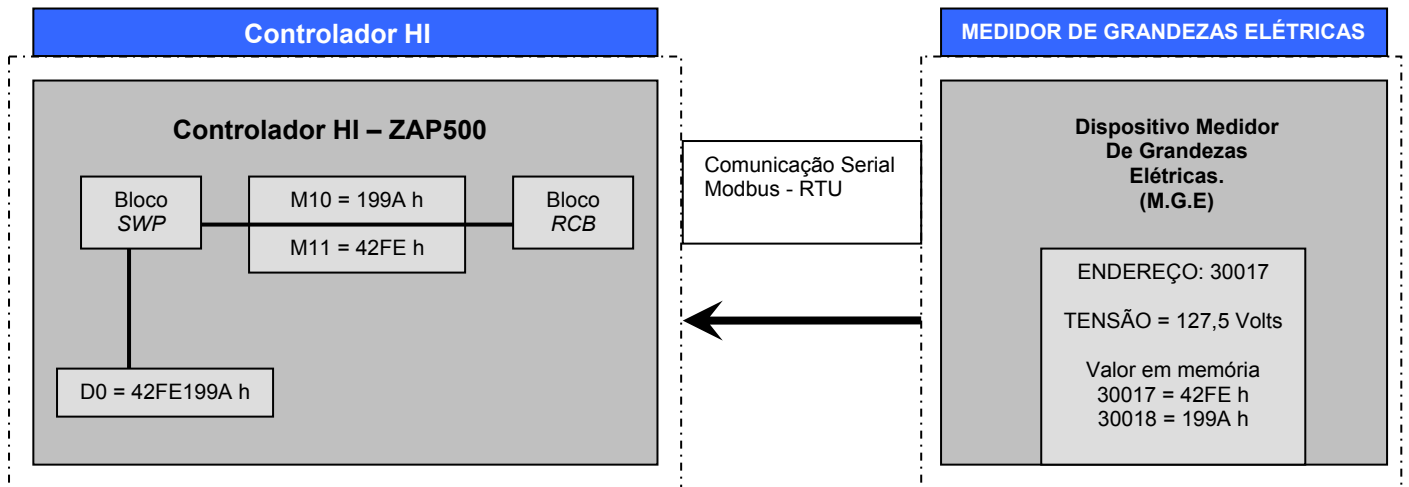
Controlador HI

MEDIDOR DE GRANDEZAS ELÉTRICAS

Controlador HI – ZAP500

Bloco
*SWP*

M10 = 199A h

M11 = 42FE h

Bloco
*RCB*

D0 = 42FE199A h

Comunicação Serial
Modbus - RTU

Dispositivo Medidor
De Grandezas
Elétricas.
(M.G.E)

ENDEREÇO: 30017

TENSÃO = 127,5 Volts

Valor em memória
30017 = 42FE h
30018 = 199A h